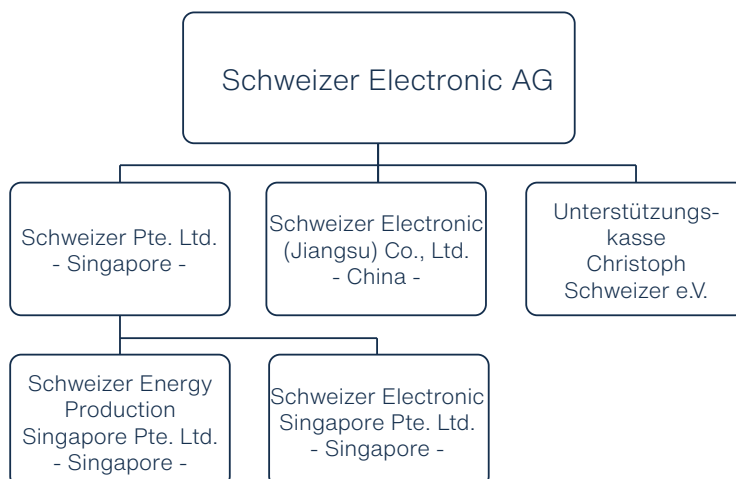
Schweizer Electronic AG

Schweizer Pte. Ltd.
- Singapore -

Schweizer Electronic
(Jiangsu) Co., Ltd.
- China -

Unterstützungskasse
Christoph
Schweizer e.V.

Schweizer Energy
Production
Singapore Pte. Ltd.
- Singapore -

Schweizer Electronic
Singapore Pte. Ltd.
- Singapore -